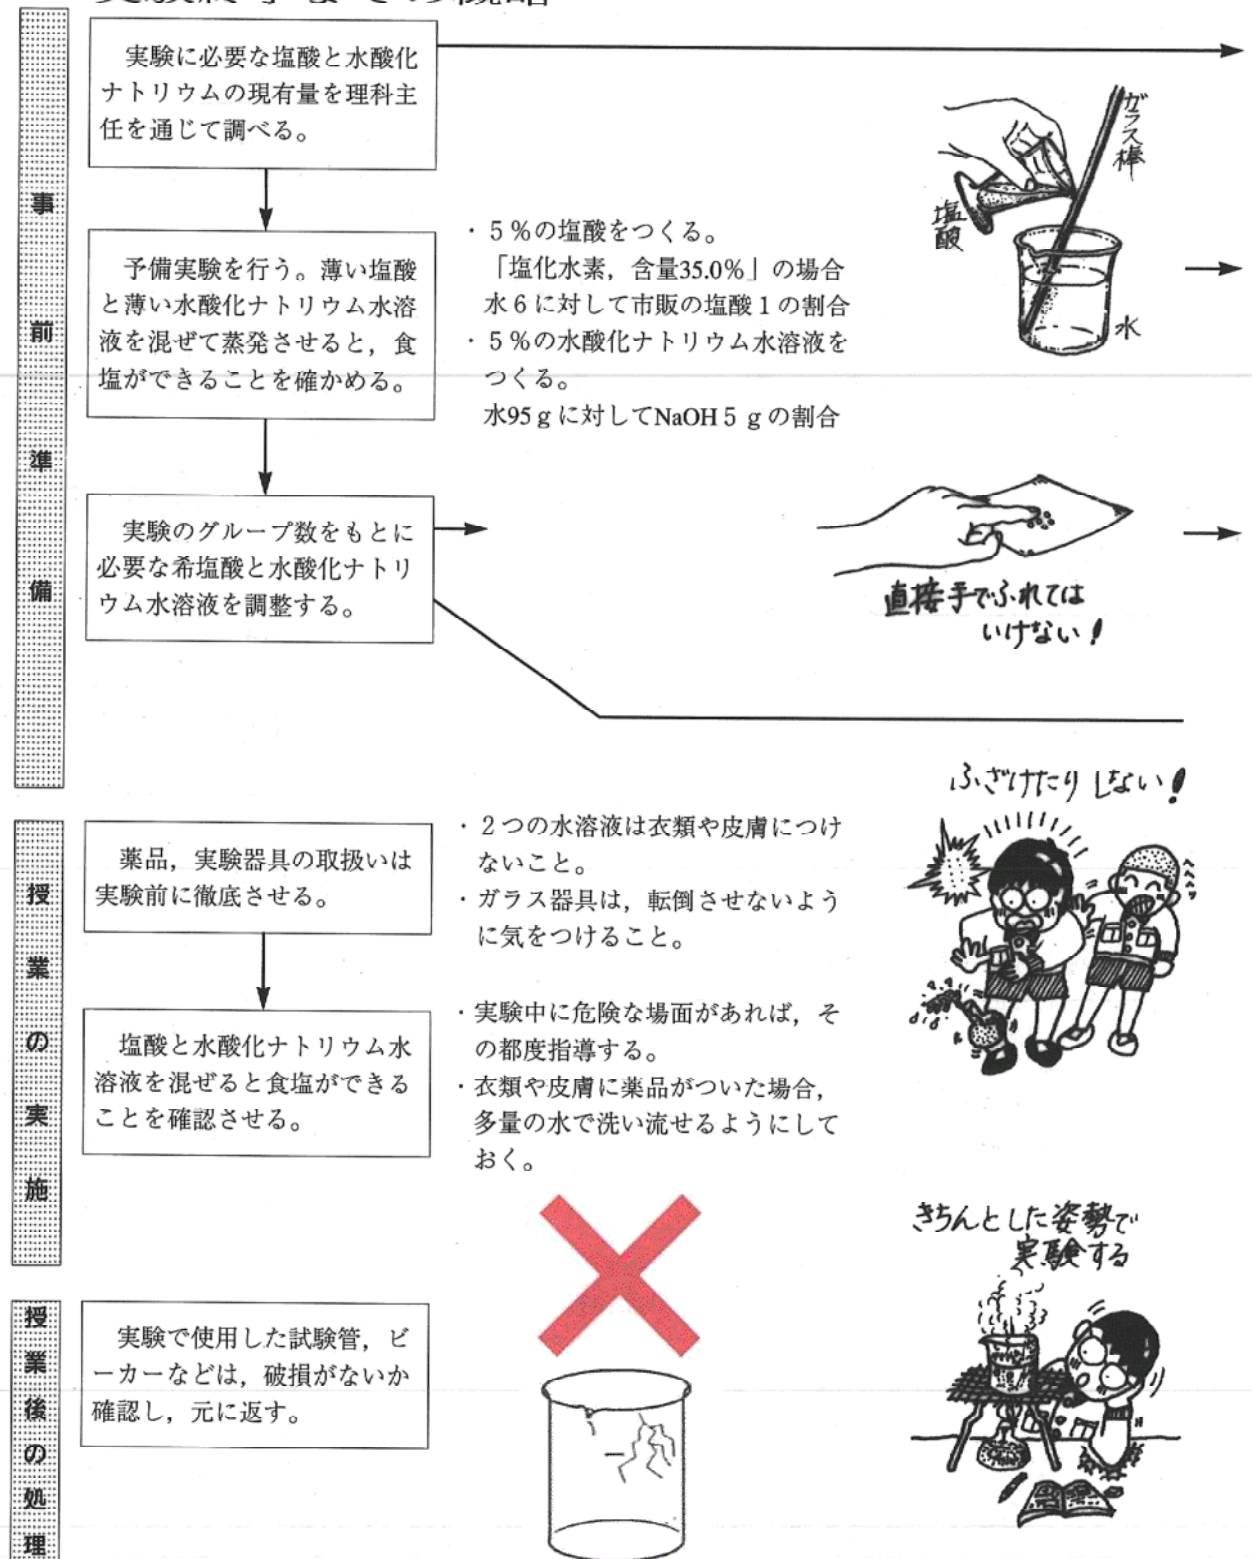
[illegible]

事前準備

実験に必要な塩酸と水酸化ナトリウムの現有量を理科主任を通じて調べる。

ガラス棒

塩酸

水

予備実験を行う。薄い塩酸と薄い水酸化ナトリウム水溶液を混ぜて蒸発させると，食塩ができることを確かめる。

・５％の塩酸をつくる。
「塩化水素，含量35.0％」の場合
水６に対して市販の塩酸１の割合
・５％の水酸化ナトリウム水溶液をつくる。
水95ｇに対してNaOH５ｇの割合

実験のグループ数をもとに必要な希塩酸と水酸化ナトリウム水溶液を調整する。

直接手でふれてはいけない！

授業の実施

ふざけたりしない！

薬品，実験器具の取扱いは実験前に徹底させる。

・２つの水溶液は衣類や皮膚につけないこと。
・ガラス器具は，転倒させないように気をつけること。

塩酸と水酸化ナトリウム水溶液を混ぜると食塩ができることを確認させる。

・実験中に危険な場面があれば，その都度指導する。
・衣類や皮膚に薬品がついた場合，多量の水で洗い流せるようにしておく。

きちんとした姿勢で実験する

授業後の処理

実験で使用した試験管，ビーカーなどは，破損がないか確認し，元に返す。